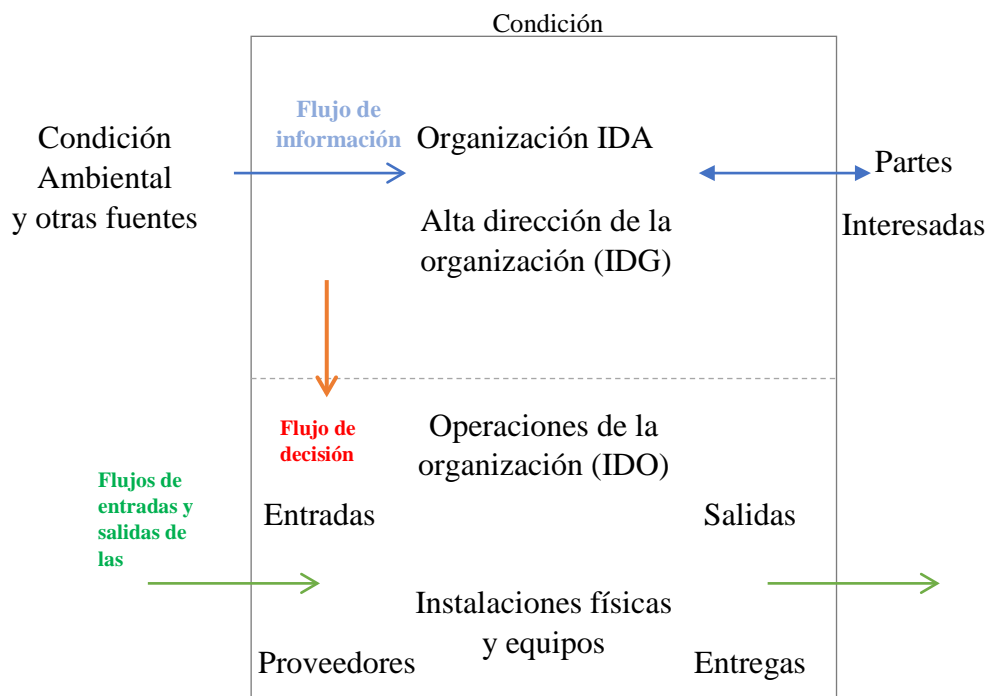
Condición

Condición Ambiental y otras fuentes

Flujo de información

Organización IDA

Partes Interesadas

Alta dirección de la organización (IDG)

Flujo de decisión

Operaciones de la organización (IDO)

Flujos de entradas y salidas de las

Entradas

Salidas

Instalaciones físicas y equipos

Proveedores

Entregas